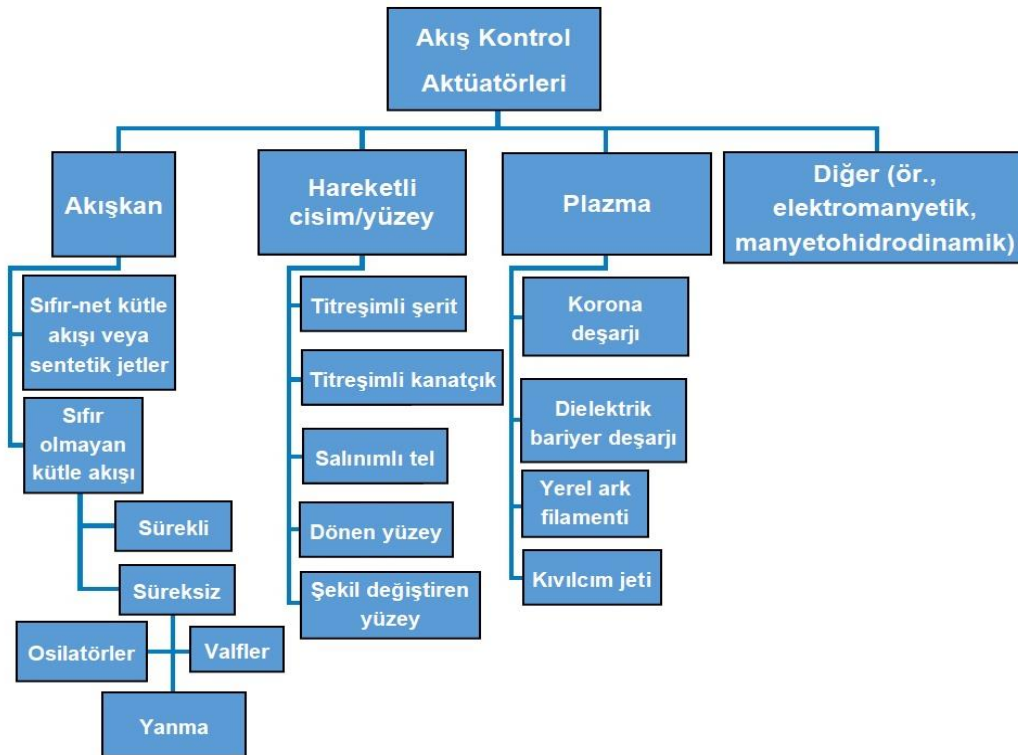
Akış Kontrol Aktüatörleri

Akışkan

Sıfır-net kütle akışı veya sentetik jetler

Sıfır olmayan kütle akışı

Sürekli

Süreksiz

Osilatörler

Valfler

Yanma

Hareketli cisim/yüzey

Titreşimli şerit

Titreşimli kanatçık

Salınımlı tel

Dönen yüzey

Şekil değiştiren yüzey

Plazma

Korona deşarjı

Dielektrik bariyer deşarjı

Yerel ark filamenti

Kıvılcım jeti

Diğer (ör., elektromanyetik, manyetohidrodinamik)